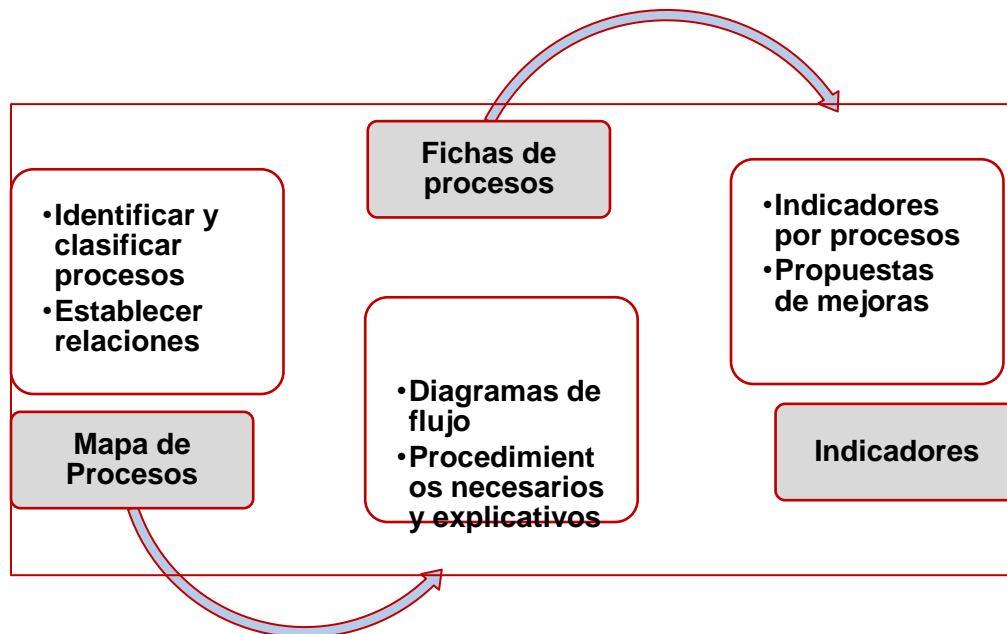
•Identificar y clasificar procesos
•Establecer relaciones

Mapa de Procesos

Fichas de procesos

•Diagramas de flujo
•Procedimientos necesarios y explicativos

•Indicadores por procesos
•Propuestas de mejoras

Indicadores